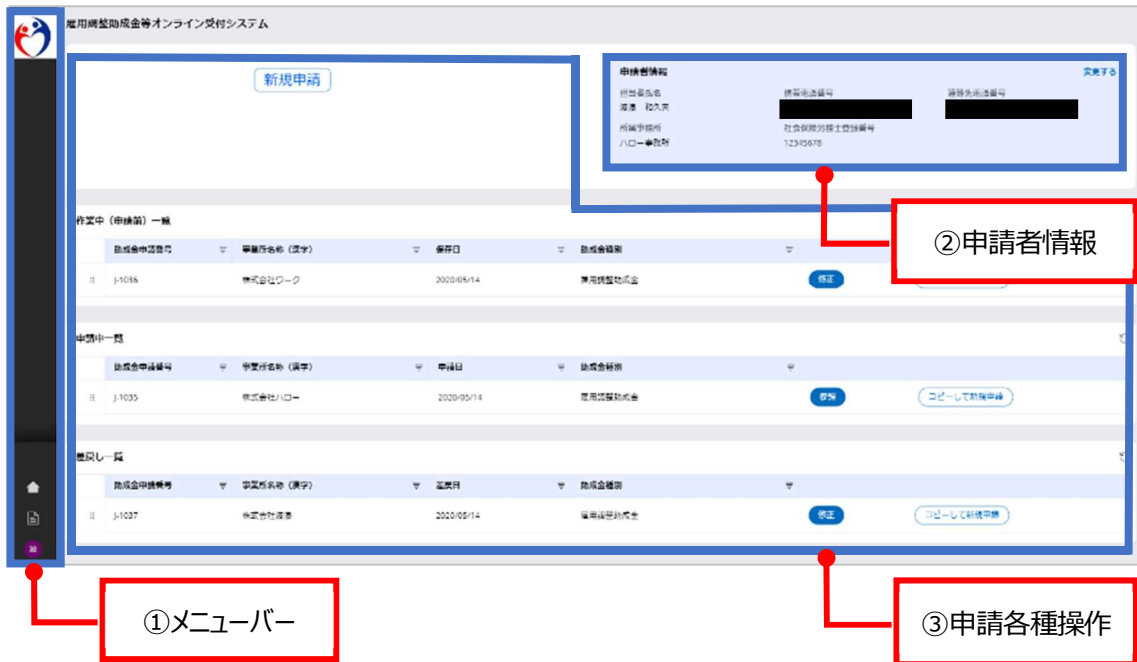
雇用調整助成金等オンライン受付システム

新規申請

申請者情報 変更する
担当者氏名 渡邊 和久夫
携帯電話番号
勤務先電話番号
所属事務所 ハロー事務所
社会保険労務士登録番号 12345678

作業中（申請前）一覧

| 助成金申請番号 | 事業所名称（漢字） | 保存日 | 助成金種別 | | |
|---|---|---|---|---|---|
| J-1036 | 株式会社ワーク | 2020/05/14 | 雇用調整助成金 | 修正 | |

申請中一覧

| 助成金申請番号 | 事業所名称（漢字） | 申請日 | 助成金種別 | | |
|---|---|---|---|---|---|
| J-1035 | 株式会社ハロー | 2020/05/14 | 雇用調整助成金 | 取下 | コピーして新規申請 |

差戻し一覧

| 助成金申請番号 | 事業所名称（漢字） | 差戻日 | 助成金種別 | | |
|---|---|---|---|---|---|
| J-1037 | 株式会社渡邊 | 2020/05/14 | 雇用調整助成金 | 修正 | コピーして新規申請 |

②申請者情報

①メニューバー

③申請各種操作